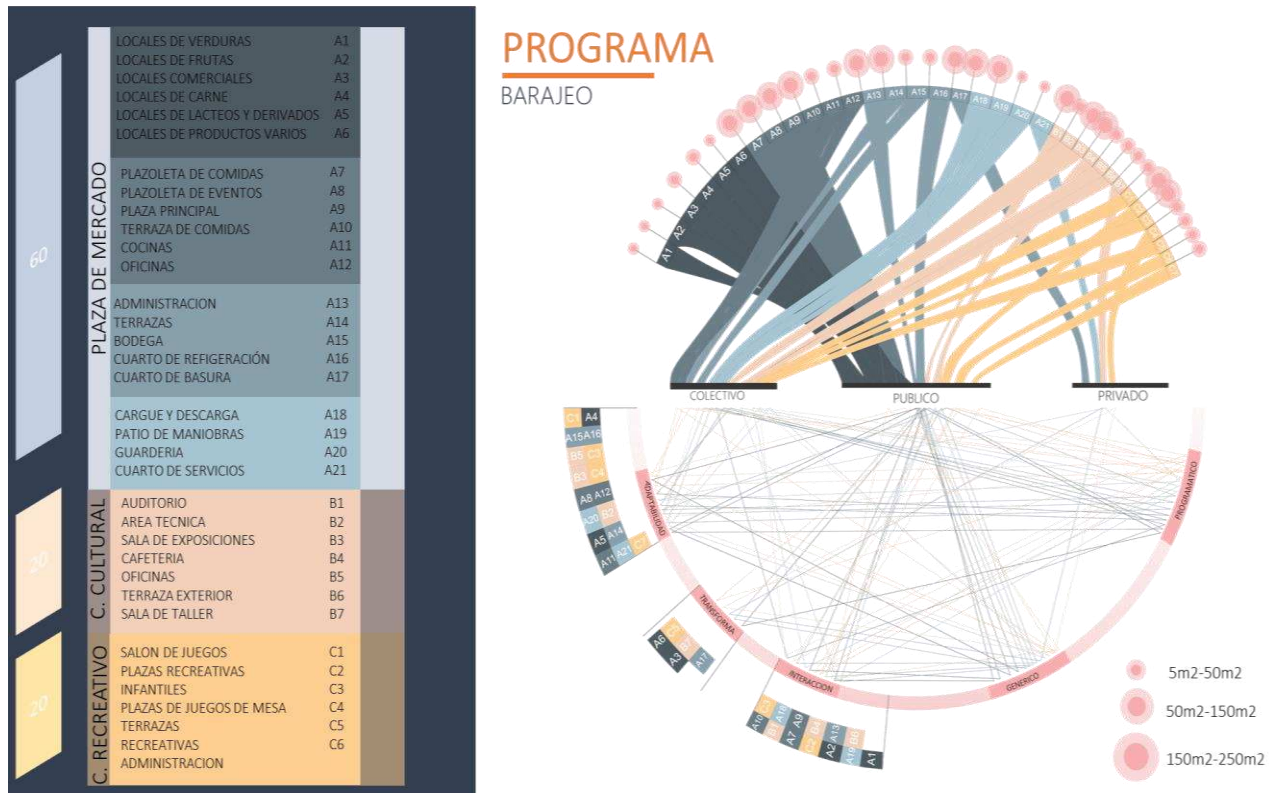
60

20

20

PLAZA DE MERCADO

LOCALES DE VERDURAS A1
LOCALES DE FRUTAS A2
LOCALES COMERCIALES A3
LOCALES DE CARNE A4
LOCALES DE LACTEOS Y DERIVADOS A5
LOCALES DE PRODUCTOS VARIOS A6

PLAZOLETA DE COMIDAS A7
PLAZOLETA DE EVENTOS A8
PLAZA PRINCIPAL A9
TERRAZA DE COMIDAS A10
COCINAS A11
OFICINAS A12

ADMINISTRACION A13
TERRAZAS A14
BODEGA A15
CUARTO DE REFIGERACIÓN A16
CUARTO DE BASURA A17

CARGUE Y DESCARGA A18
PATIO DE MANIOBRAS A19
GUARDERIA A20
CUARTO DE SERVICIOS A21

C. CULTURAL

AUDITORIO B1
AREA TECNICA B2
SALA DE EXPOSICIONES B3
CAFETERIA B4
OFICINAS B5
TERRAZA EXTERIOR B6
SALA DE TALLER B7

C. RECREATIVO

SALON DE JUEGOS C1
PLAZAS RECREATIVAS C2
INFANTILES C3
PLAZAS DE JUEGOS DE MESA C4
TERRAZAS C5
RECREATIVAS C6
ADMINISTRACION

PROGRAMA
BARAJEO

A1 A2 A3 A4 A5 A6 A7 A8 A9 A10 A11 A12 A13 A14 A15 A16 A17 A18 A19 A20 A21

COLECTIVO
PUBLICO
PRIVADO

C1 A4
A15 A16
B5 C3
B6 C4
A8 A12
A20 B2
A5 A14
A11 A21 C7

ADAPTABILIDAD
TRANSFORMA
INTERACCION
GENERICO
PROGRAMATICO

A6
A3 A17

A10 A7 A9 A2 A13 A19 A1

5m2-50m2
50m2-150m2
150m2-250m2